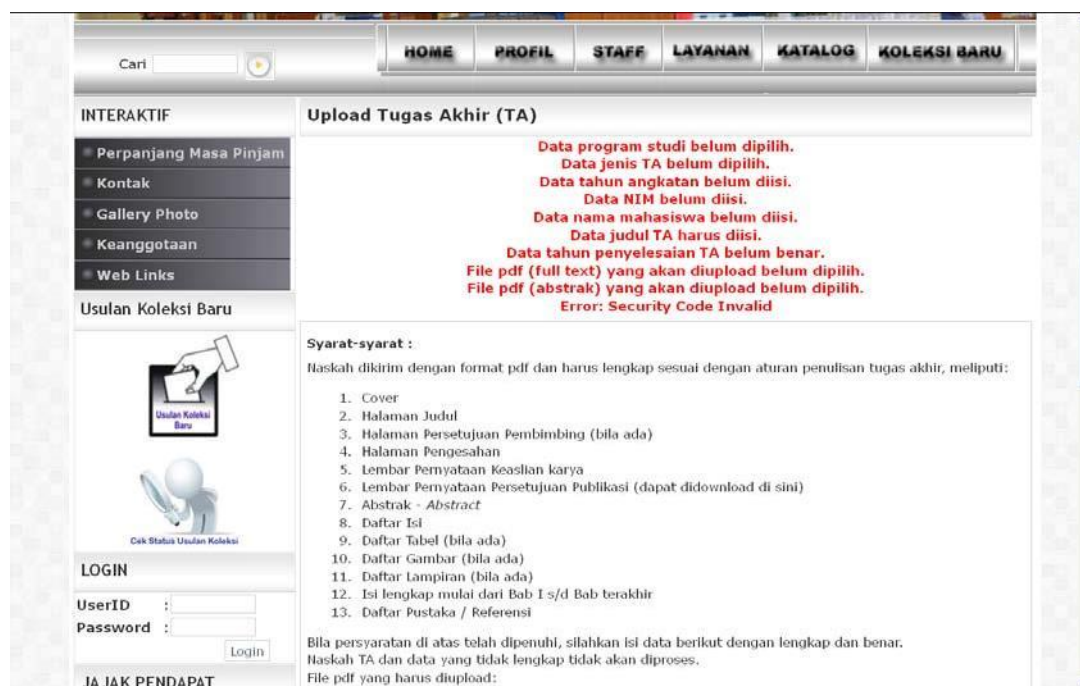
Cari

HOME PROFIL STAFF LAYANAN KATALOG KOLEKSI BARU

INTERAKTIF

Perpanjang Masa Pinjam
Kontak
Gallery Photo
Keanggotaan
Web Links

Usulan Koleksi Baru

Usulan Koleksi Baru

Cek Status Usulan Koleksi

LOGIN

UserID :
Password :
Login

JAJAK PENDAPAT

Upload Tugas Akhir (TA)

Data program studi belum dipilih.
Data jenis TA belum dipilih.
Data tahun angkatan belum diisi.
Data NIM belum diisi.
Data nama mahasiswa belum diisi.
Data judul TA harus diisi.
Data tahun penyelesaian TA belum benar.
File pdf (full text) yang akan diupload belum dipilih.
File pdf (abstrak) yang akan diupload belum dipilih.
Error: Security Code Invalid

Syarat-syarat :

Naskah dikirim dengan format pdf dan harus lengkap sesuai dengan aturan penulisan tugas akhir, meliputi:

1. Cover
2. Halaman Judul
3. Halaman Persetujuan Pembimbing (bila ada)
4. Halaman Pengesahan
5. Lembar Pernyataan Keaslian karya
6. Lembar Pernyataan Persetujuan Publikasi (dapat didownload di sini)
7. Abstrak - Abstract
8. Daftar Isi
9. Daftar Tabel (bila ada)
10. Daftar Gambar (bila ada)
11. Daftar Lampiran (bila ada)
12. Isi lengkap mulai dari Bab I s/d Bab terakhir
13. Daftar Pustaka / Referensi

Bila persyaratan di atas telah dipenuhi, silahkan isi data berikut dengan lengkap dan benar.
Naskah TA dan data yang tidak lengkap tidak akan diproses.
File pdf yang harus diupload: